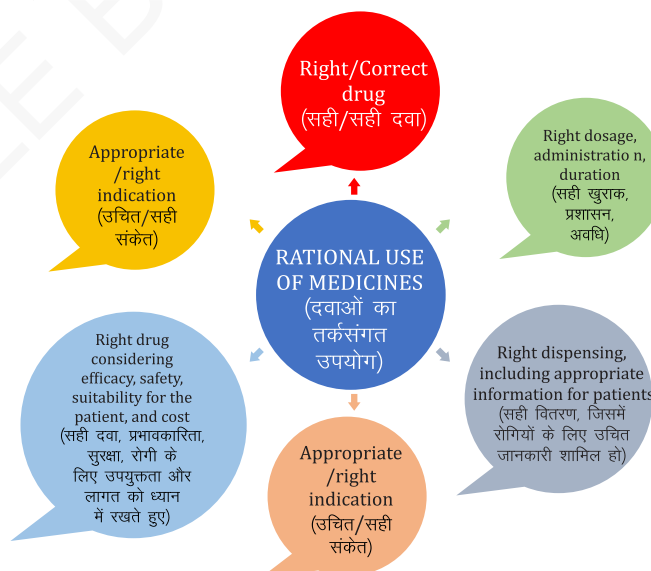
RATIONAL USE OF MEDICINES (दवाओं का तर्कसंगत उपयोग)

Right/Correct drug (सही/सही दवा)

Right dosage, administratio n, duration (सही खुराक, प्रशासन, अवधि)

Right dispensing, including appropriate information for patients (सही वितरण, जिसमें रोगियों के लिए उचित जानकारी शामिल हो)

Appropriate /right indication (उचित/सही संकेत)

Right drug considering efficacy, safety, suitability for the patient, and cost (सही दवा, प्रभावकारिता, सुरक्षा, रोगी के लिए उपयुक्तता और लागत को ध्यान में रखते हुए)

Appropriate /right indication (उचित/सही संकेत)